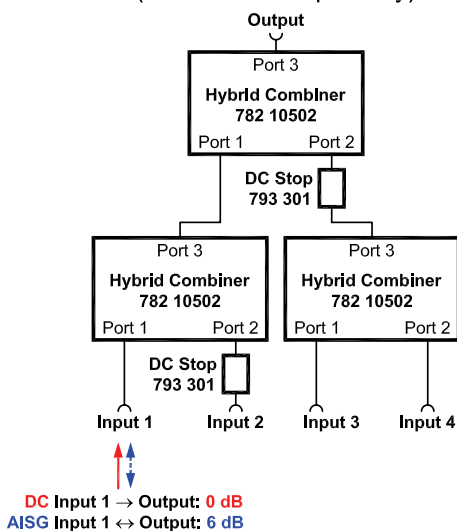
Output

Port 3
Hybrid Combiner
782 10502
Port 1
Port 2

DC Stop
793 301

Port 3
Hybrid Combiner
782 10502
Port 1
Port 2

Port 3
Hybrid Combiner
782 10502
Port 1
Port 2

DC Stop
793 301

Input 1
Input 2
Input 3
Input 4

DC Input 1 → Output: 0 dB
AISG Input 1 ↔ Output: 6 dB